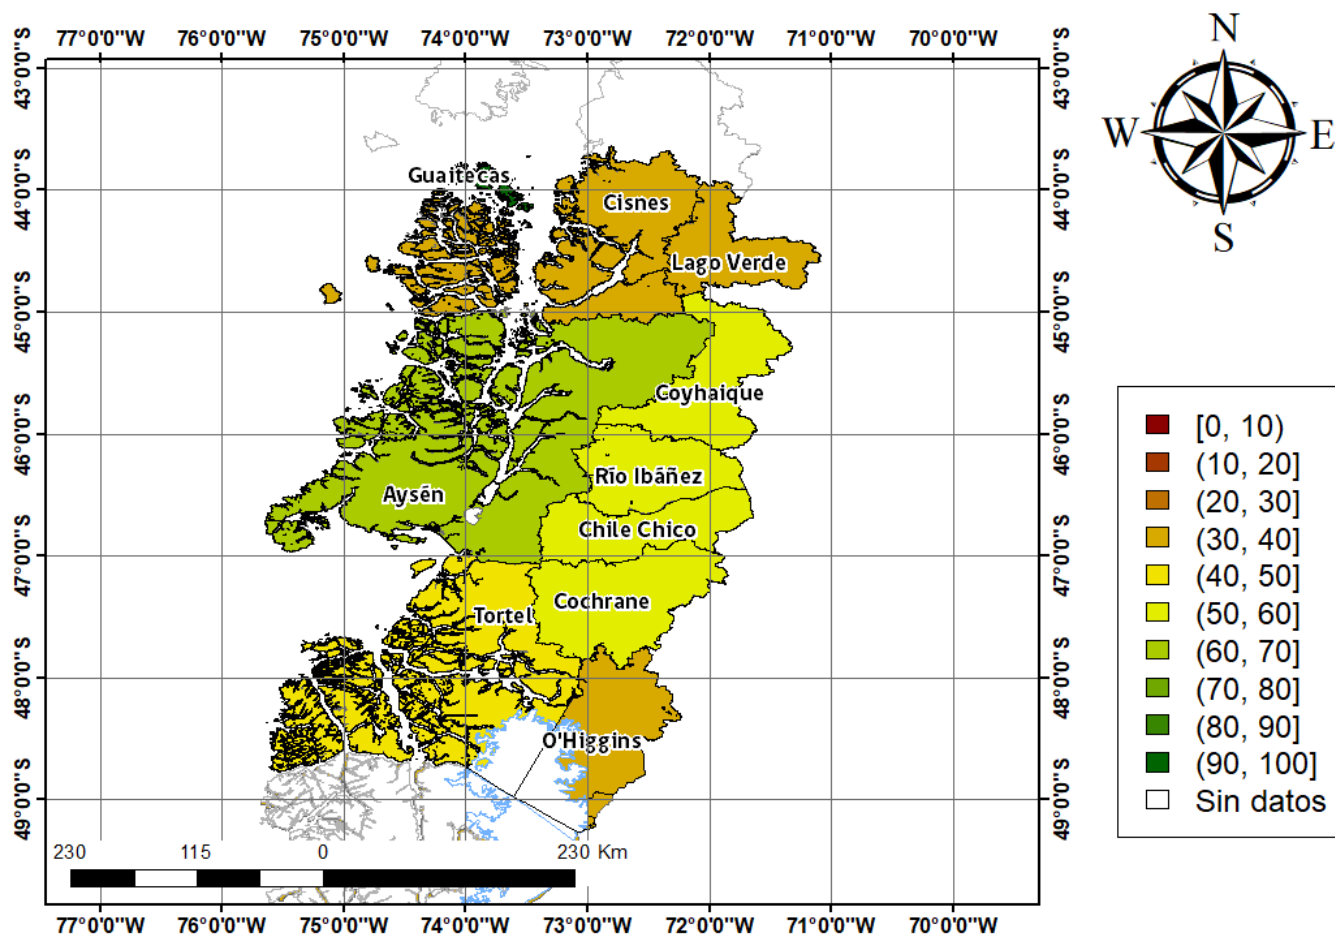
77°0'0"W 76°0'0"W 75°0'0"W 74°0'0"W 73°0'0"W 72°0'0"W 71°0'0"W 70°0'0"W

43°0'0"S
44°0'0"S
45°0'0"S
46°0'0"S
47°0'0"S
48°0'0"S
49°0'0"S

43°0'0"S
44°0'0"S
45°0'0"S
46°0'0"S
47°0'0"S
48°0'0"S
49°0'0"S

N
W
E
S

Guaitecas
Cisnes
Lago Verde
Coyhaique
Río Ibáñez
Aysén
Chile Chico
Cochrane
Tortel
O'Higgins

[0, 10)
(10, 20]
(20, 30]
(30, 40]
(40, 50]
(50, 60]
(60, 70]
(70, 80]
(80, 90]
(90, 100]
Sin datos

230 115 0 230 Km

77°0'0"W 76°0'0"W 75°0'0"W 74°0'0"W 73°0'0"W 72°0'0"W 71°0'0"W 70°0'0"W